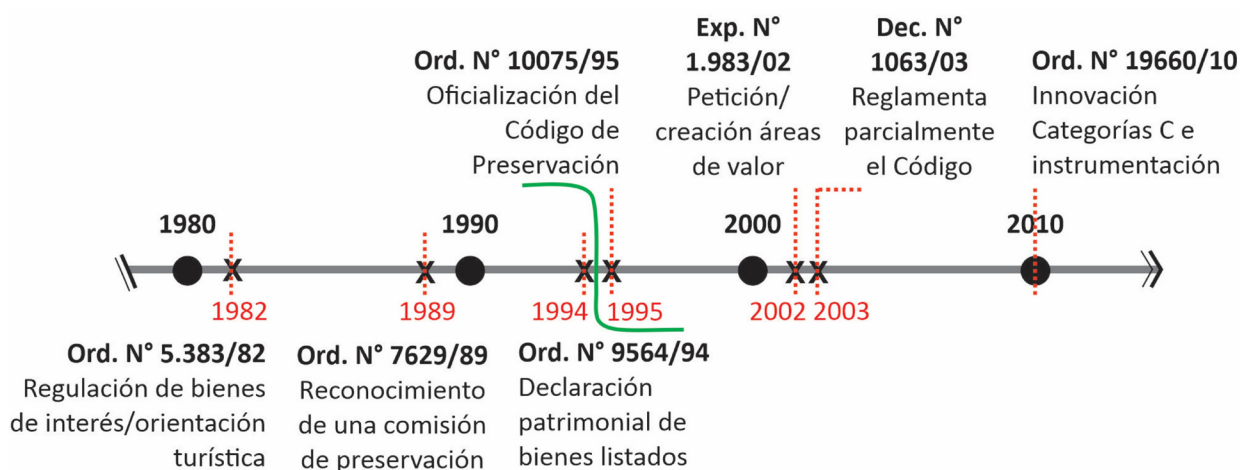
Ord. N° 10075/95
Oficialización del Código de Preservación

Exp. N° 1.983/02
Petición/ creación áreas de valor

Dec. N° 1063/03
Reglamenta parcialmente el Código

Ord. N° 19660/10
Innovación Categorías C e instrumentación

1980
1990
2000
2010

1982
1989
1994
1995
2002
2003

Ord. N° 5.383/82
Regulación de bienes de interés/orientación turística

Ord. N° 7629/89
Reconocimiento de una comisión de preservación

Ord. N° 9564/94
Declaración patrimonial de bienes listados